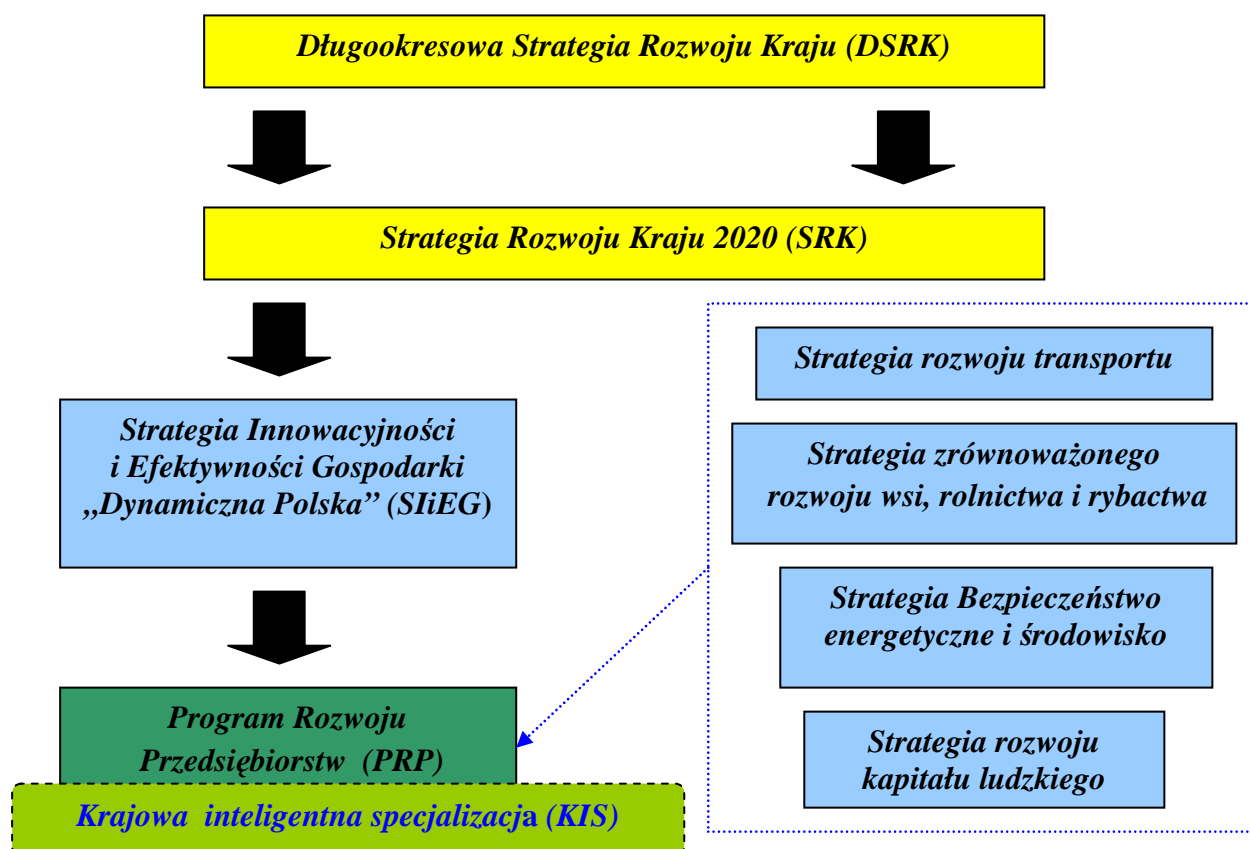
Długookresowa Strategia Rozwoju Kraju (DSRK)

Strategia Rozwoju Kraju 2020 (SRK)

Strategia Innowacyjności i Efektywności Gospodarki „Dynamiczna Polska" (SIiEG)

Program Rozwoju Przedsiębiorstw (PRP)

Krajowa inteligentna specjalizacja (KIS)

Strategia rozwoju transportu

Strategia zrównoważonego rozwoju wsi, rolnictwa i rybactwa

Strategia Bezpieczeństwo energetyczne i środowisko

Strategia rozwoju kapitału ludzkiego